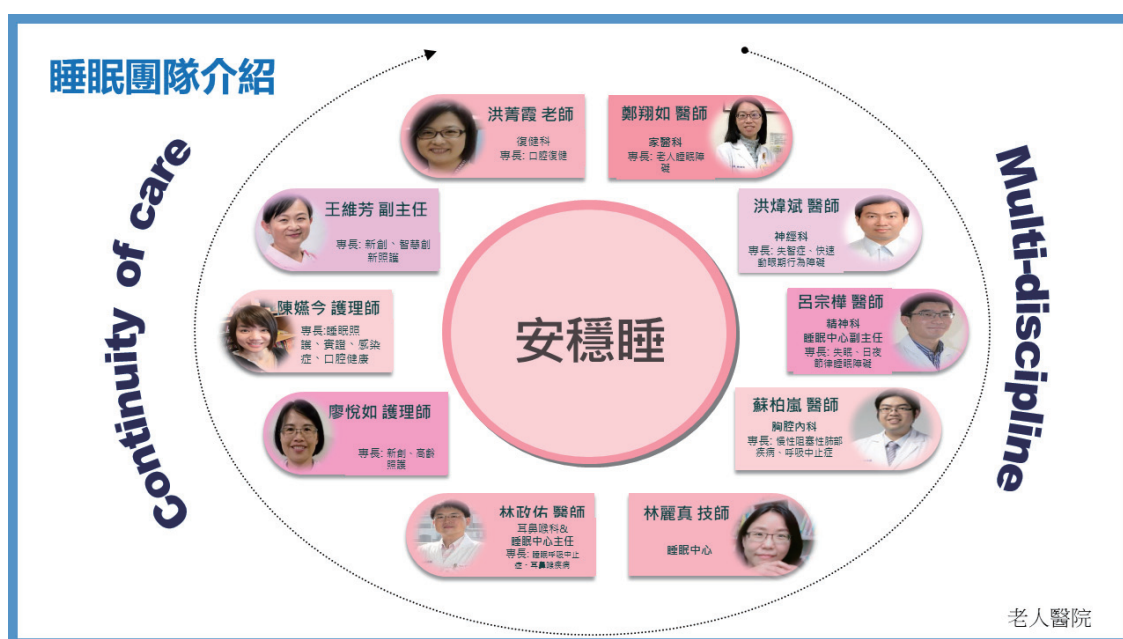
睡眠團隊介紹

Continuity of care

Multi-discipline

安穩睡

洪菁霞 老師
復健科
專長: 口腔復健

鄭翔如 醫師
家醫科
專長: 老人睡眠障礙

王維芳 副主任
專長: 新創、醫藝創新照護

洪煒斌 醫師
神經科
專長: 失智症、快速動眼期行為障礙

陳嫵今 護理師
專長:睡眠照護、衰弱、感染症、口腔健康

呂宗樺 醫師
精神科
睡眠中心副主任
專長: 失眠、日夜節律睡眠障礙

廖悅如 護理師
專長: 新創、高齡照護

蘇柏嵐 醫師
胸腔內科
專長: 慢性阻塞性肺部疾病、呼吸中止症

林政佑 醫師
耳鼻喉科&
睡眠中心主任
專長: 睡眠呼吸中止症、耳鼻喉疾病

林麗真 技師
睡眠中心

老人醫院